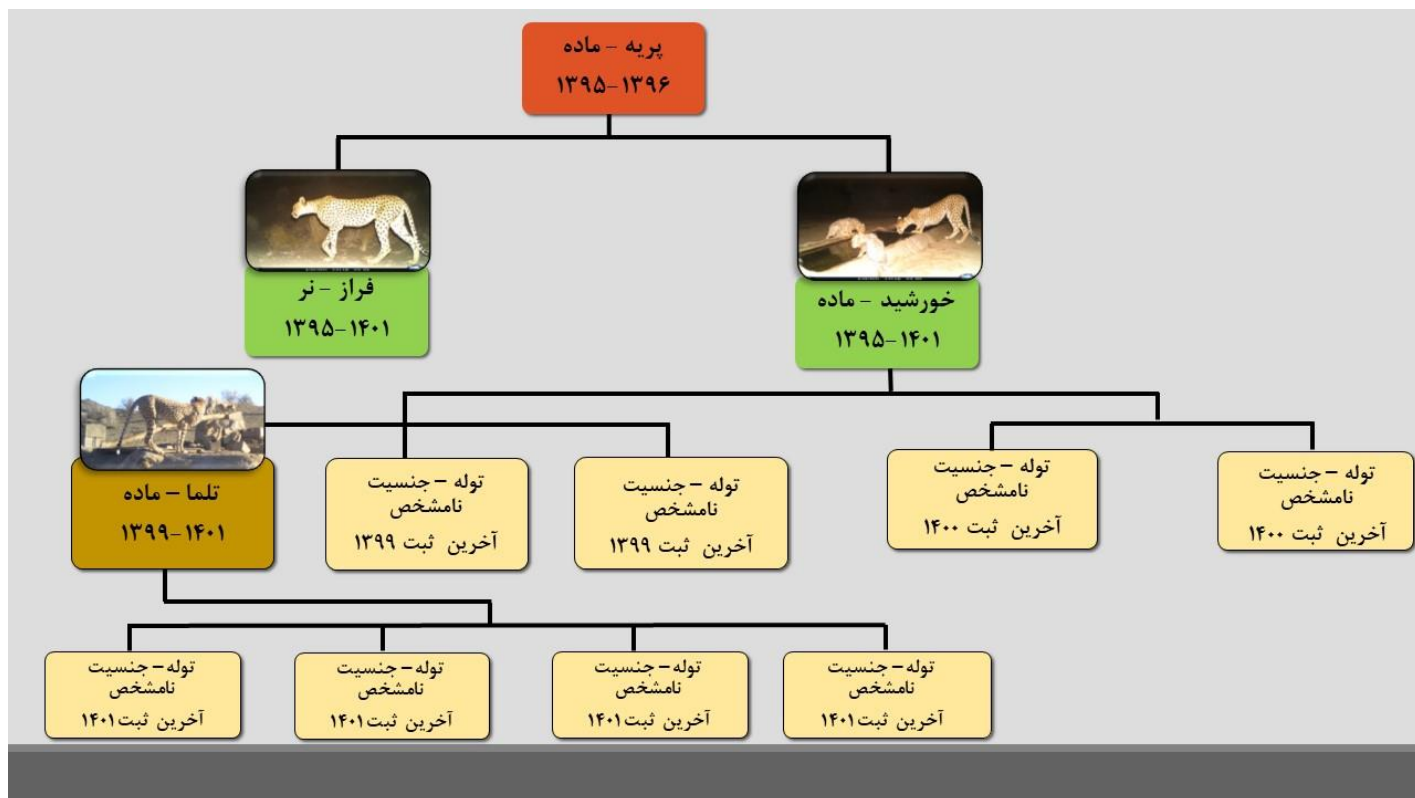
پریه - ماده
۱۳۹۵-۱۳۹۶

فراز - نر
۱۳۹۵-۱۴۰۱

خورشید - ماده
۱۳۹۵-۱۴۰۱

تلما - ماده
۱۳۹۹-۱۴۰۱

توله - جنسیت نامشخص
آخرین ثبت ۱۳۹۹

توله - جنسیت نامشخص
آخرین ثبت ۱۳۹۹

توله - جنسیت نامشخص
آخرین ثبت ۱۴۰۰

توله - جنسیت نامشخص
آخرین ثبت ۱۴۰۰

توله - جنسیت نامشخص
آخرین ثبت ۱۴۰۱

توله - جنسیت نامشخص
آخرین ثبت ۱۴۰۱

توله - جنسیت نامشخص
آخرین ثبت ۱۴۰۱

توله - جنسیت نامشخص
آخرین ثبت ۱۴۰۱